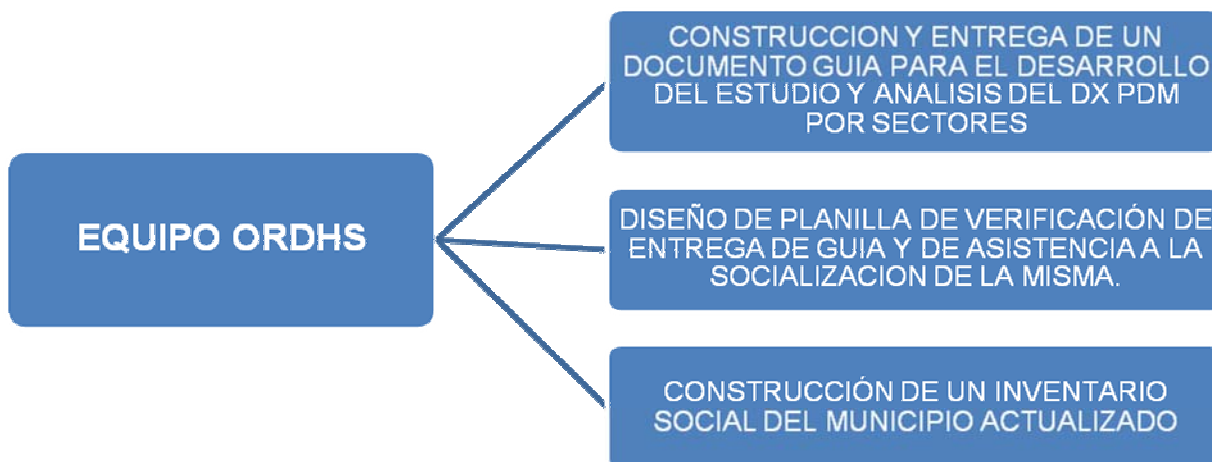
EQUIPO ORDHS

CONSTRUCCION Y ENTREGA DE UN DOCUMENTO GUIA PARA EL DESARROLLO DEL ESTUDIO Y ANALISIS DEL DX PDM POR SECTORES

DISEÑO DE PLANILLA DE VERIFICACIÓN DE ENTREGA DE GUIA Y DE ASISTENCIA A LA SOCIALIZACION DE LA MISMA.

CONSTRUCCIÓN DE UN INVENTARIO SOCIAL DEL MUNICIPIO ACTUALIZADO